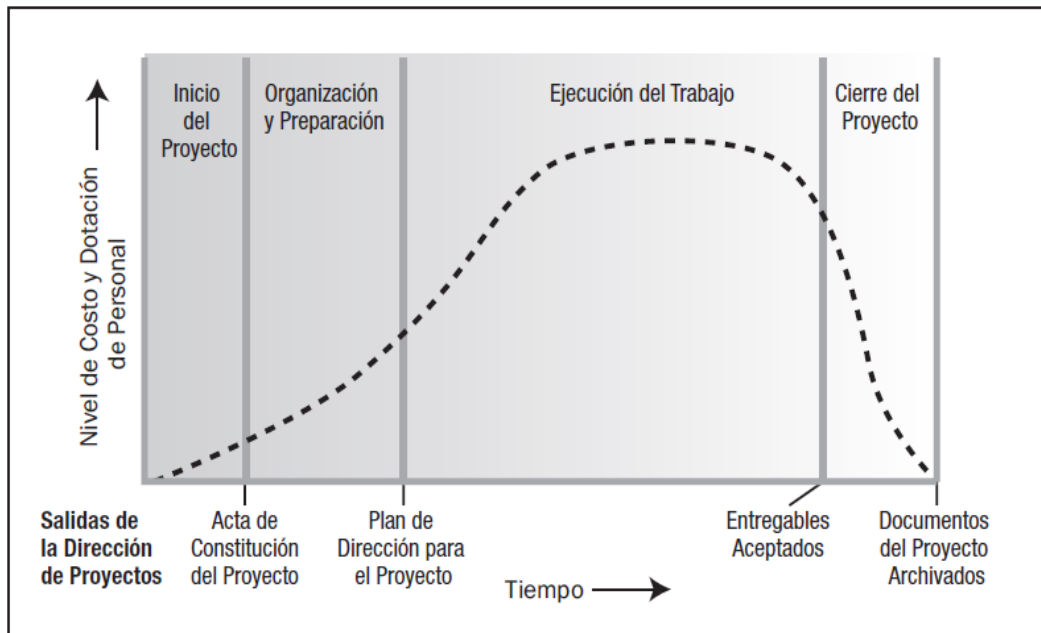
Nivel de Costo y Dotación de Personal

Inicio del Proyecto

Organización y Preparación

Ejecución del Trabajo

Cierre del Proyecto

Salidas de la Dirección de Proyectos

Acta de Constitución del Proyecto

Plan de Dirección para el Proyecto

Entregables Aceptados

Documentos del Proyecto Archivados

Tiempo